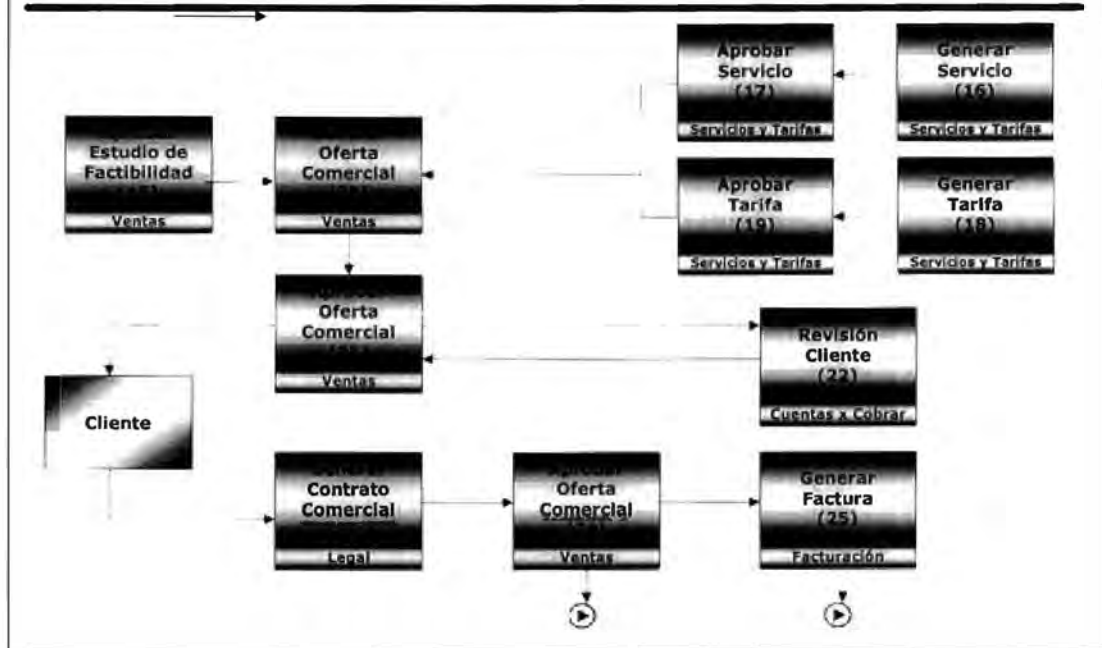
Aprobar Servicio (17)
Servicios y Tarifas

Generar Servicio (16)
Servicios y Tarifas

Estudio de Factibilidad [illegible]
Ventas

Oferta Comercial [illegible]
Ventas

Aprobar Tarifa (19)
Servicios y Tarifas

Generar Tarifa (18)
Servicios y Tarifas

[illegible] Oferta Comercial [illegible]
Ventas

Revisión Cliente (22)
Cuentas x Cobrar

Cliente

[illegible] Contrato Comercial
Legal

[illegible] Oferta Comercial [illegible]
Ventas

Generar Factura (25)
Facturación